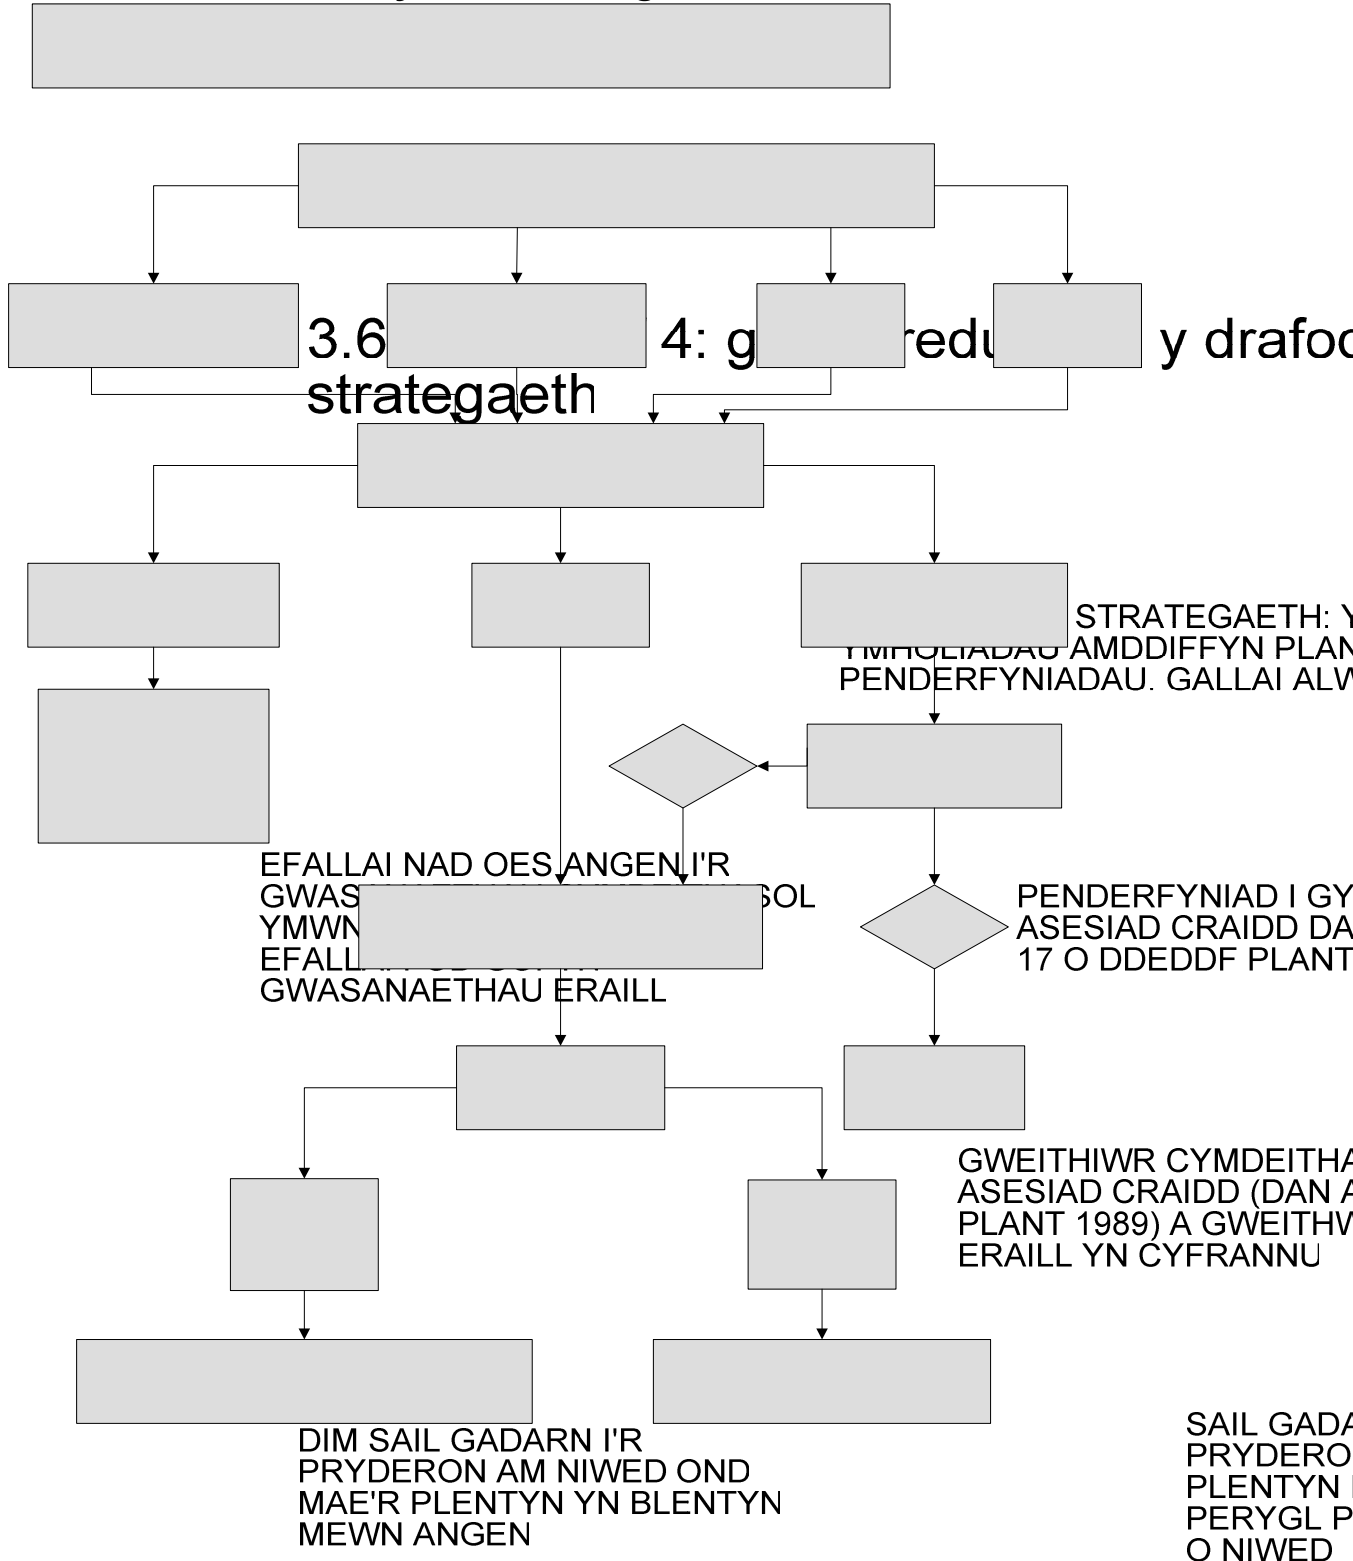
3.6 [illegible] 4: g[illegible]redu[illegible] y drafo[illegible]
strategaeth

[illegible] STRATEGAETH: Y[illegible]
YMHOLIADAU AMDDIFFYN PLAN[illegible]
PENDERFYNIADAU. GALLAI ALW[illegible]

EFALLAI NAD OES ANGEN I'R GWAS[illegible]SOL YMWN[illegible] EFALL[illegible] GWASANAETHAU ERAILL

PENDERFYNIAD I GY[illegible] ASESIAD CRAIDD DA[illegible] 17 O DDEDDF PLANT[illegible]

GWEITHIWR CYMDEITHA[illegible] ASESIAD CRAIDD (DAN A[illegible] PLANT 1989) A GWEITHW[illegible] ERAILL YN CYFRANNU

DIM SAIL GADARN I'R PRYDERON AM NIWED OND MAE'R PLENTYN YN BLENTYN MEWN ANGEN

SAIL GADA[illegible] PRYDERO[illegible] PLENTYN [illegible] PERYGL P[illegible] O NIWED